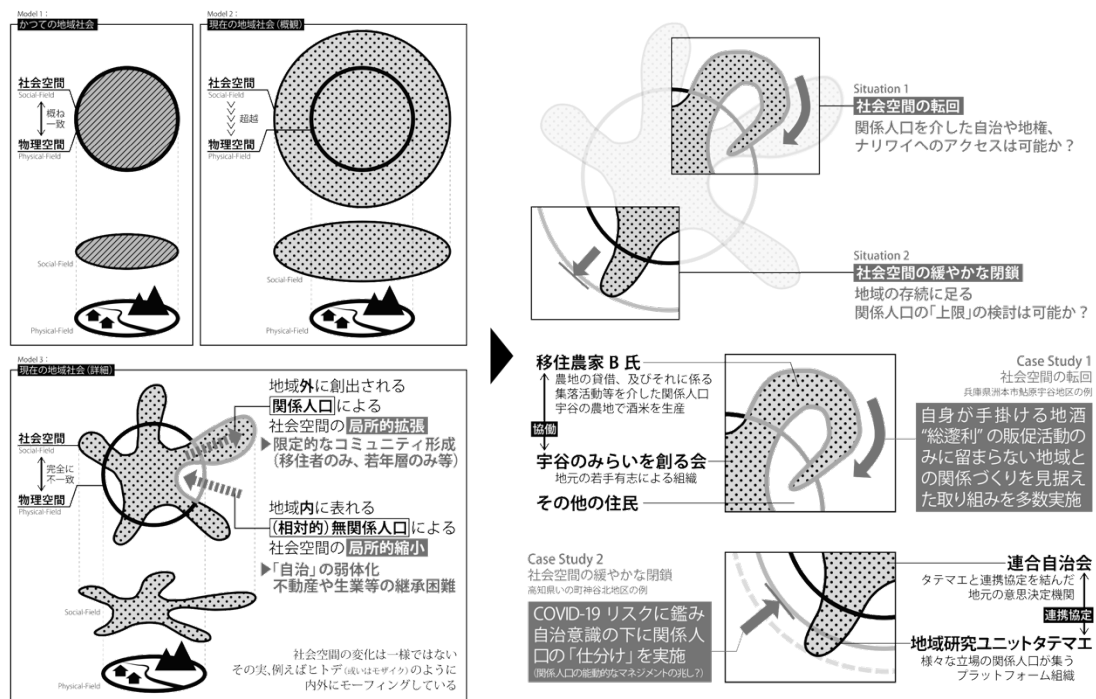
Model 1：
かつての地域社会

社会空間
Social-Field
概ね一致
物理空間
Physical-Field

Social-Field
Physical-Field

Model 2：
現在の地域社会（概観）

社会空間
Social-Field
超越
物理空間
Physical-Field

Social-Field
Physical-Field

Model 3：
現在の地域社会（詳細）

社会空間
Social-Field
完全に不一致
物理空間
Physical-Field

地域外に創出される
関係人口による
社会空間の局所的拡張
▶限定的なコミュニティ形成
（移住者のみ、若年層のみ等）

地域内に表れる
（相対的）無関係人口による
社会空間の局所的縮小
▶「自治」の弱体化
不動産や生業等の継承困難

Social-Field
Physical-Field

社会空間の変化は一様ではない
その実、例えばヒトデ（或いはモザイク）のように
内外にモーフィングしている

Situation 1
社会空間の転回
関係人口を介した自治や地権、
ナリワイへのアクセスは可能か？

Situation 2
社会空間の緩やかな閉鎖
地域の存続に足る
関係人口の「上限」の検討は可能か？

移住農家 B 氏
農地の貸借、及びそれに係る
集落活動等を介した関係人口
宇谷の農地で酒米を生産
協働
宇谷のみらいを創る会
地元の若手有志による組織
その他の住民

Case Study 1
社会空間の転回
兵庫県洲本市鮎原宇谷地区の例

自身が手掛ける地酒
"総遂利"の販促活動の
みに留まらない地域と
の関係づくりを見据え
た取り組みを多数実施

Case Study 2
社会空間の緩やかな閉鎖
高知県いの町神谷北地区の例

COVID-19 リスクに鑑み
自治意識の下に関係人
口の「仕分け」を実施
（関係人口の能動的なマネジメントの兆し？）

連合自治会
タテマエと連携協定を結んだ
地元の意思決定機関
連携協定
地域研究ユニットタテマエ
様々な立場の関係人口が集う
プラットフォーム組織